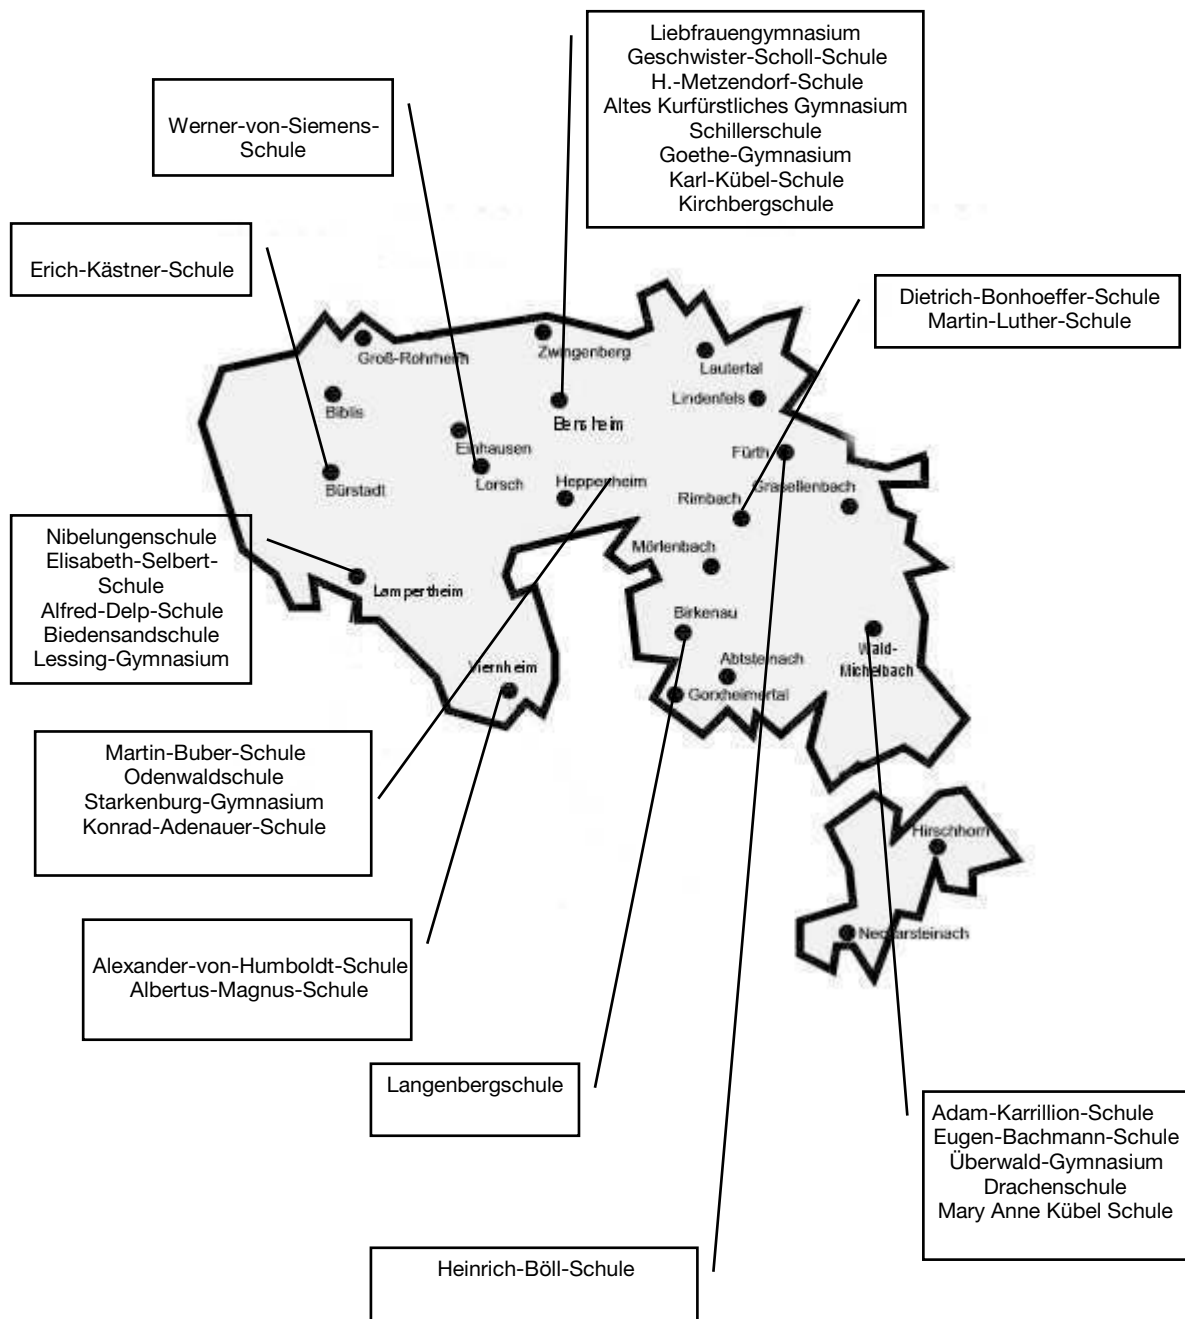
Liebfrauengymnasium
Geschwister-Scholl-Schule
H.-Metzendorf-Schule
Altes Kurfürstliches Gymnasium
Schillerschule
Goethe-Gymnasium
Karl-Kübel-Schule
Kirchbergschule

Werner-von-Siemens-Schule

Erich-Kästner-Schule

Dietrich-Bonhoeffer-Schule
Martin-Luther-Schule

Groß-Rohrheim
Zwingenberg
Lautertal
Lindenfels
Biblis
Bensheim
Einhausen
Fürth
Bürstadt
Lorsch
Heppenheim
Rimbach
Grasellenbach
Mörlenbach
Lampertheim
Birkenau
Wald-Michelbach
Viernheim
Abtsteinach
Gorxheimertal
Hirschhorn
Neckarsteinach

Nibelungenschule
Elisabeth-Selbert-Schule
Alfred-Delp-Schule
Biedensandschule
Lessing-Gymnasium

Martin-Buber-Schule
Odenwaldschule
Starkenburg-Gymnasium
Konrad-Adenauer-Schule

Alexander-von-Humboldt-Schule
Albertus-Magnus-Schule

Langenbergschule

Adam-Karrillion-Schule
Eugen-Bachmann-Schule
Überwald-Gymnasium
Drachenschule
Mary Anne Kübel Schule

Heinrich-Böll-Schule